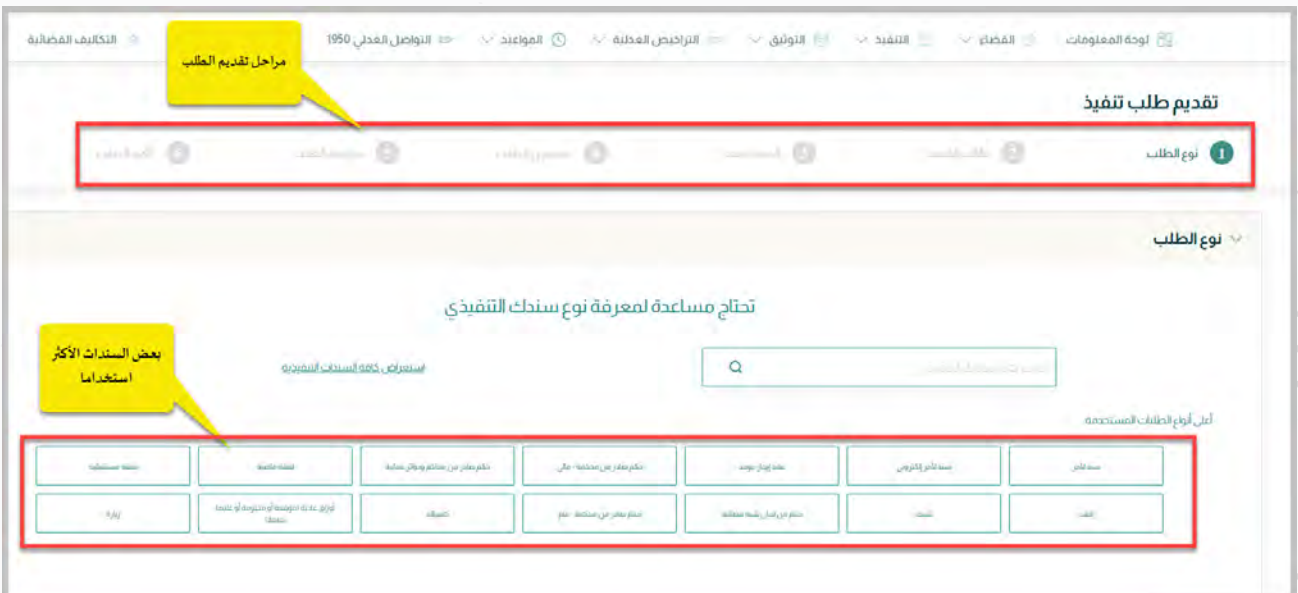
لوحة المعلومات | القضاء | التنفيذ | التوثيق | التراخيص العدلية | المواعيد | التواصل العدلي 1950 | التكاليف القضائية

مراحل تقديم الطلب

تقديم طلب تنفيذ

1 نوع الطلب | 2 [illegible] | 3 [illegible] | 4 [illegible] | 5 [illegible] | 6 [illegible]

نوع الطلب

تحتاج مساعدة لمعرفة نوع سندك التنفيذي

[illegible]

استعراض كافة السندات التنفيذية

بعض السندات الأكثر استخداما

أعلى أنواع الطلبات المستخدمة

| سند لأمر | سند لأمر إلكتروني | عقد إيجار موحد | حكم صادر من محكمة - مالي | حكم صادر من محاكم ودوائر عمالية | نفقة ماضية | نفقة مستقبلية |
|---|---|---|---|---|---|---|
| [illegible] | شيك | حكم من إمارة بشأن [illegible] | حكم صادر من محكمة - عام | كمبيالة | أوراق عادية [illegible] | زيارة |